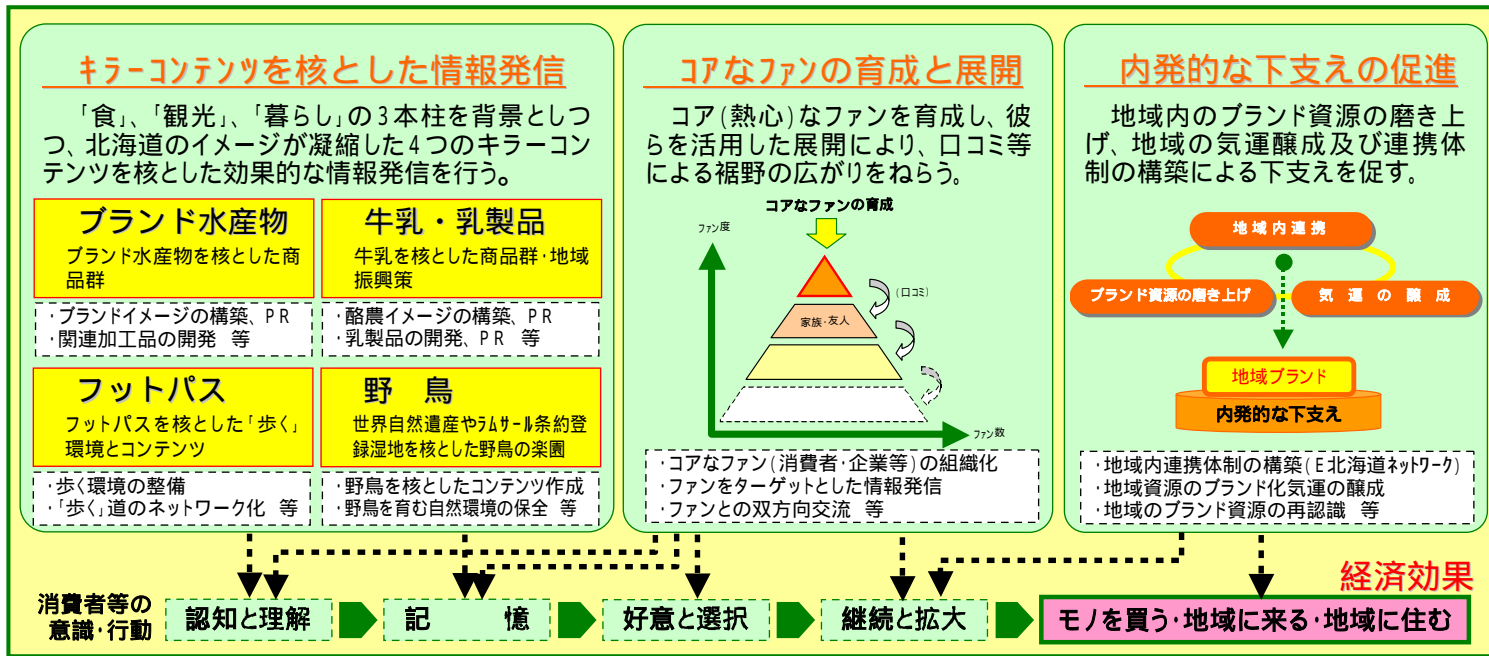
キラーコンテンツを核とした情報発信

「食」、「観光」、「暮らし」の３本柱を背景としつつ、北海道のイメージが凝縮した４つのキラーコンテンツを核とした効果的な情報発信を行う。

ブランド水産物
ブランド水産物を核とした商品群

・ブランドイメージの構築、ＰＲ
・関連加工品の開発　等

牛乳・乳製品
牛乳を核とした商品群・地域振興策

・酪農イメージの構築、ＰＲ
・乳製品の開発、ＰＲ　等

フットパス
フットパスを核とした「歩く」環境とコンテンツ

・歩く環境の整備
・「歩く」道のネットワーク化　等

野　鳥
世界自然遺産やラムサール条約登録湿地を核とした野鳥の楽園

・野鳥を核としたコンテンツ作成
・野鳥を育む自然環境の保全　等

コアなファンの育成と展開

コア（熱心）なファンを育成し、彼らを活用した展開により、口コミ等による裾野の広がりをねらう。

コアなファンの育成
ファン度
（口コミ）
家族・友人
ファン数

・コアなファン（消費者・企業等）の組織化
・ファンをターゲットとした情報発信
・ファンとの双方向交流　等

内発的な下支えの促進

地域内のブランド資源の磨き上げ、地域の気運醸成及び連携体制の構築による下支えを促す。

地域内連携
ブランド資源の磨き上げ
気　運　の　醸　成
地域ブランド
内発的な下支え

・地域内連携体制の構築（Ｅ北海道ネットワーク）
・地域資源のブランド化気運の醸成
・地域のブランド資源の再認識　等

経済効果

消費者等の意識・行動
認知と理解
記　　憶
好意と選択
継続と拡大
モノを買う・地域に来る・地域に住む